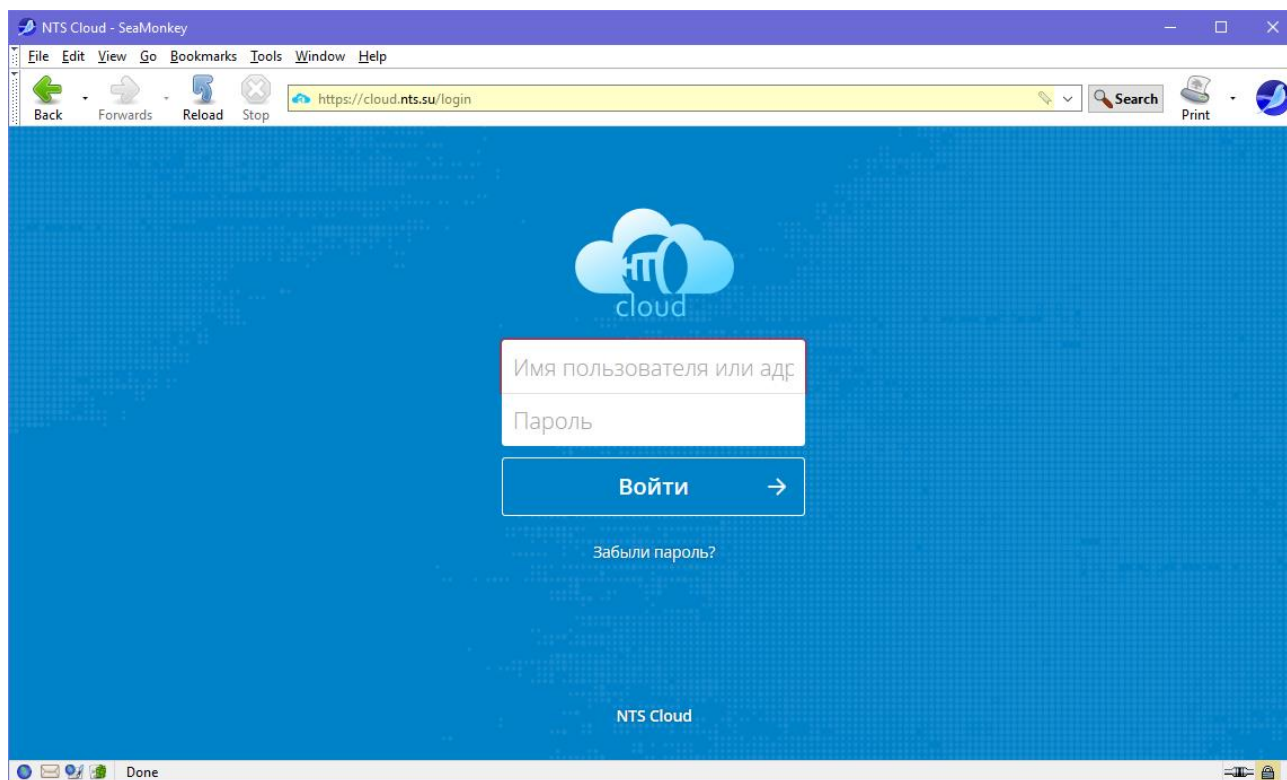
NTS Cloud - SeaMonkey

File Edit View Go Bookmarks Tools Window Help

Back Forwards Reload Stop https://cloud.nts.su/login Search Print

cloud

Имя пользователя или адр

Пароль

Войти →

Забыли пароль?

NTS Cloud

Done